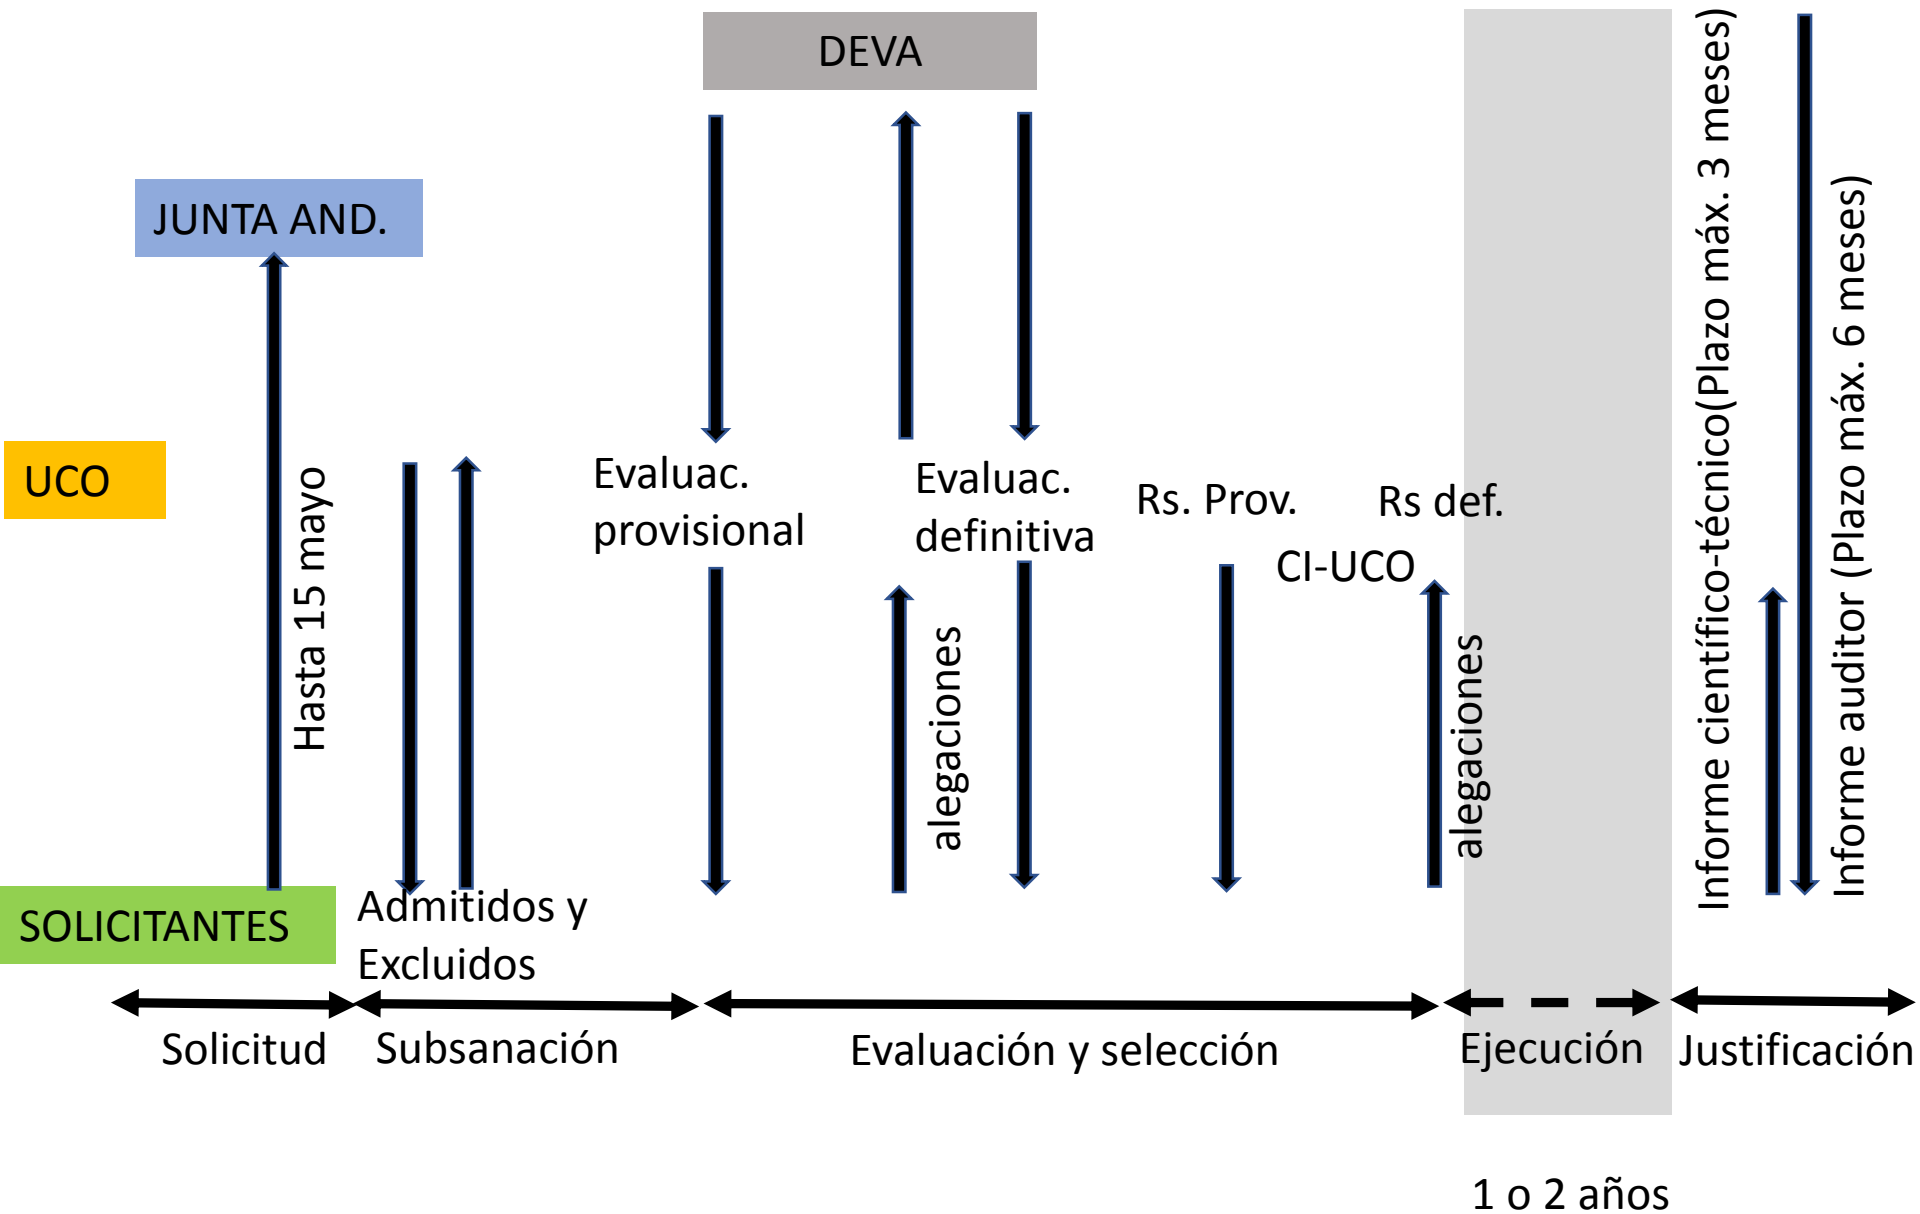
DEVA

JUNTA AND.

UCO

Hasta 15 mayo

Evaluac. provisional

Evaluac. definitiva

Rs. Prov.

Rs def.

CI-UCO

alegaciones

alegaciones

Informe científico-técnico(Plazo máx. 3 meses)

Informe auditor (Plazo máx. 6 meses)

SOLICITANTES

Admitidos y Excluidos

Solicitud

Subsanación

Evaluación y selección

Ejecución

Justificación

1 o 2 años